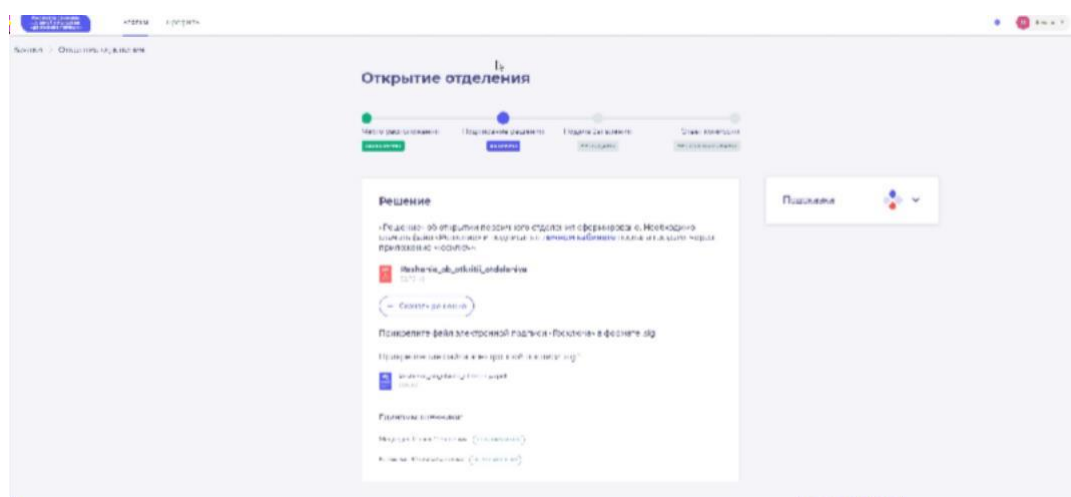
Открытие отделения

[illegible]

Решение

«Решение об открытии обособленного отделения» сформировано. Необходимо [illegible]

Reshenie_ob_otkritii_otdeleniya

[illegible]

Прикрепите файл электронной подписи «Госключ» в формате .sig

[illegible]

Подписание

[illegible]